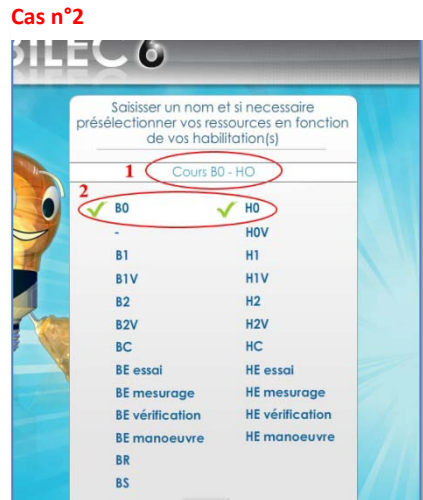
Cas n°2

BILEC 6

Saisisser un nom et si necessaire présélectionner vos ressources en fonction de vos habilitation(s)

1 Cours B0 - HO

2

| B0 | H0 |
|---|---|
| - | H0V |
| B1 | H1 |
| B1V | H1V |
| B2 | H2 |
| B2V | H2V |
| BC | HC |
| BE essai | HE essai |
| BE mesurage | HE mesurage |
| BE vérification | HE vérification |
| BE manoeuvre | HE manoeuvre |
| BR | |
| BS | |